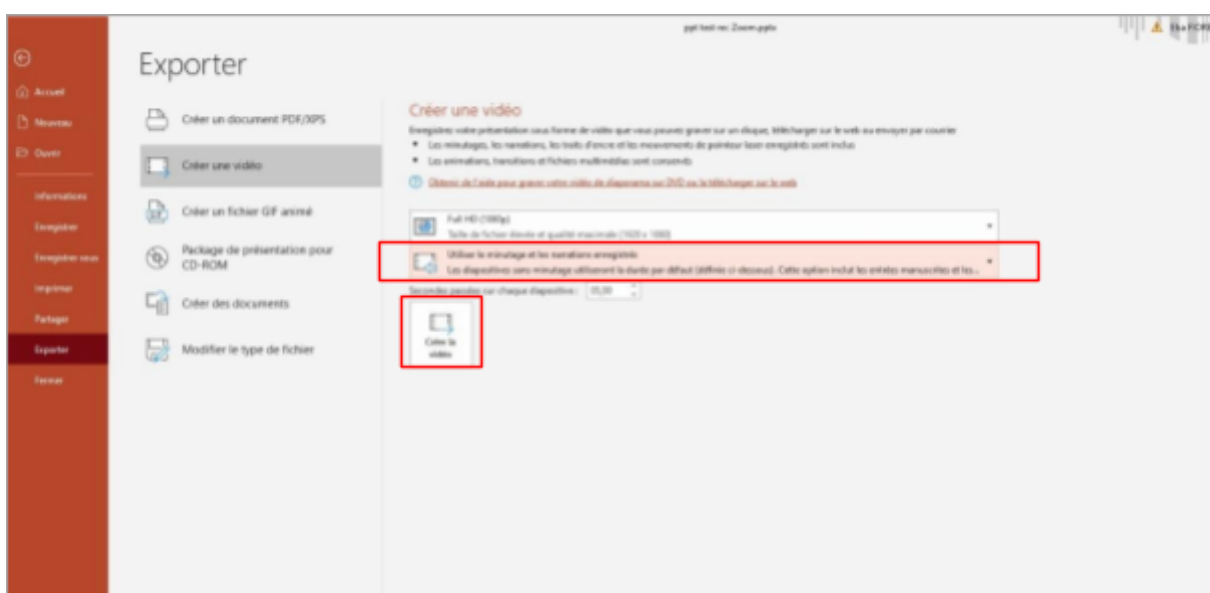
ppt test rec Zoom.pptx

Elsa FICHE

Accueil
Nouveau
Ouvrir
Informations
Enregistrer
Enregistrer sous
Imprimer
Partager
Exporter
Fermer

Exporter

Créer un document PDF/XPS
Créer une vidéo
Créer un fichier GIF animé
Package de présentation pour CD-ROM
Créer des documents
Modifier le type de fichier

Créer une vidéo

Enregistrez votre présentation sous forme de vidéo que vous pouvez graver sur un disque, télécharger sur le web ou envoyer par courrier

• Les minutages, les narrations, les traits d'encre et les mouvements de pointeur laser enregistrés sont inclus
• Les animations, transitions et fichiers multimédias sont conservés

Obtenir de l'aide pour graver votre vidéo de diaporama sur DVD ou la télécharger sur le web

Full HD (1080p)
Taille de fichier élevée et qualité maximale (1920 x 1080)

Utiliser le minutage et les narrations enregistrés
Les diapositives sans minutage utiliseront la durée par défaut (définie ci-dessous). Cette option inclut les entrées manuscrites et les...

Secondes passées sur chaque diapositive : 05,00

Créer la vidéo